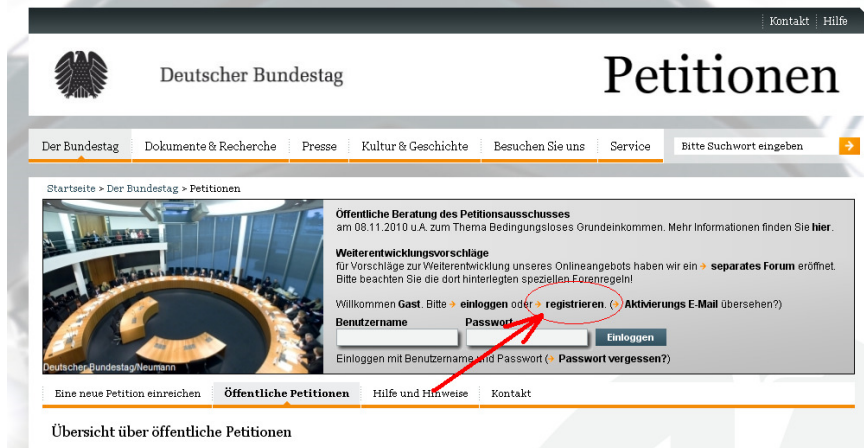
Kontakt | Hilfe

Deutscher Bundestag

Petitionen

Der Bundestag | Dokumente & Recherche | Presse | Kultur & Geschichte | Besuchen Sie uns | Service | Bitte Suchwort eingeben

Startseite > Der Bundestag > Petitionen

Deutscher Bundestag/Neumann

Öffentliche Beratung des Petitionsausschusses
am 08.11.2010 u.A. zum Thema Bedingungsloses Grundeinkommen. Mehr Informationen finden Sie hier.

Weiterentwicklungsvorschläge
für Vorschläge zur Weiterentwicklung unseres Onlineangebots haben wir ein separates Forum eröffnet. Bitte beachten Sie die dort hinterlegten speziellen Forenregeln!

Willkommen Gast. Bitte einloggen oder registrieren. (Aktivierungs E-Mail übersehen?)

Benutzername
Passwort
Einloggen
Einloggen mit Benutzername und Passwort (Passwort vergessen?)

Eine neue Petition einreichen | Öffentliche Petitionen | Hilfe und Hinweise | Kontakt

Übersicht über öffentliche Petitionen